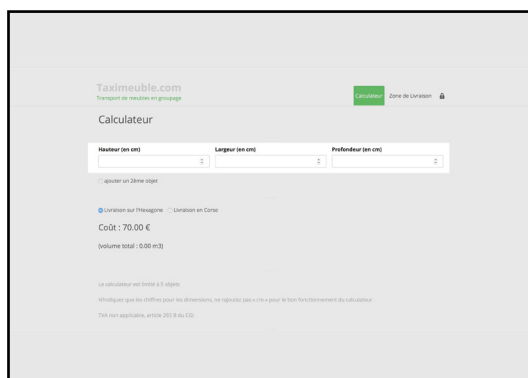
Taximeuble.com
Transport de meubles en groupage

Calculateur

Zone de Livraison

Calculateur

Hauteur (en cm)

Largeur (en cm)

Profondeur (en cm)

ajouter un 2ème objet

Livraison sur l'Hexagone  Livraison en Corse

Coût : 70.00 €

(volume total : 0.00 m3)

Le calculateur est limité à 5 objets

N'indiquez que les chiffres pour les dimensions, ne rajoutez pas « cm » pour le bon fonctionnement du calculateur

TVA non applicable, article 293 B du CGI